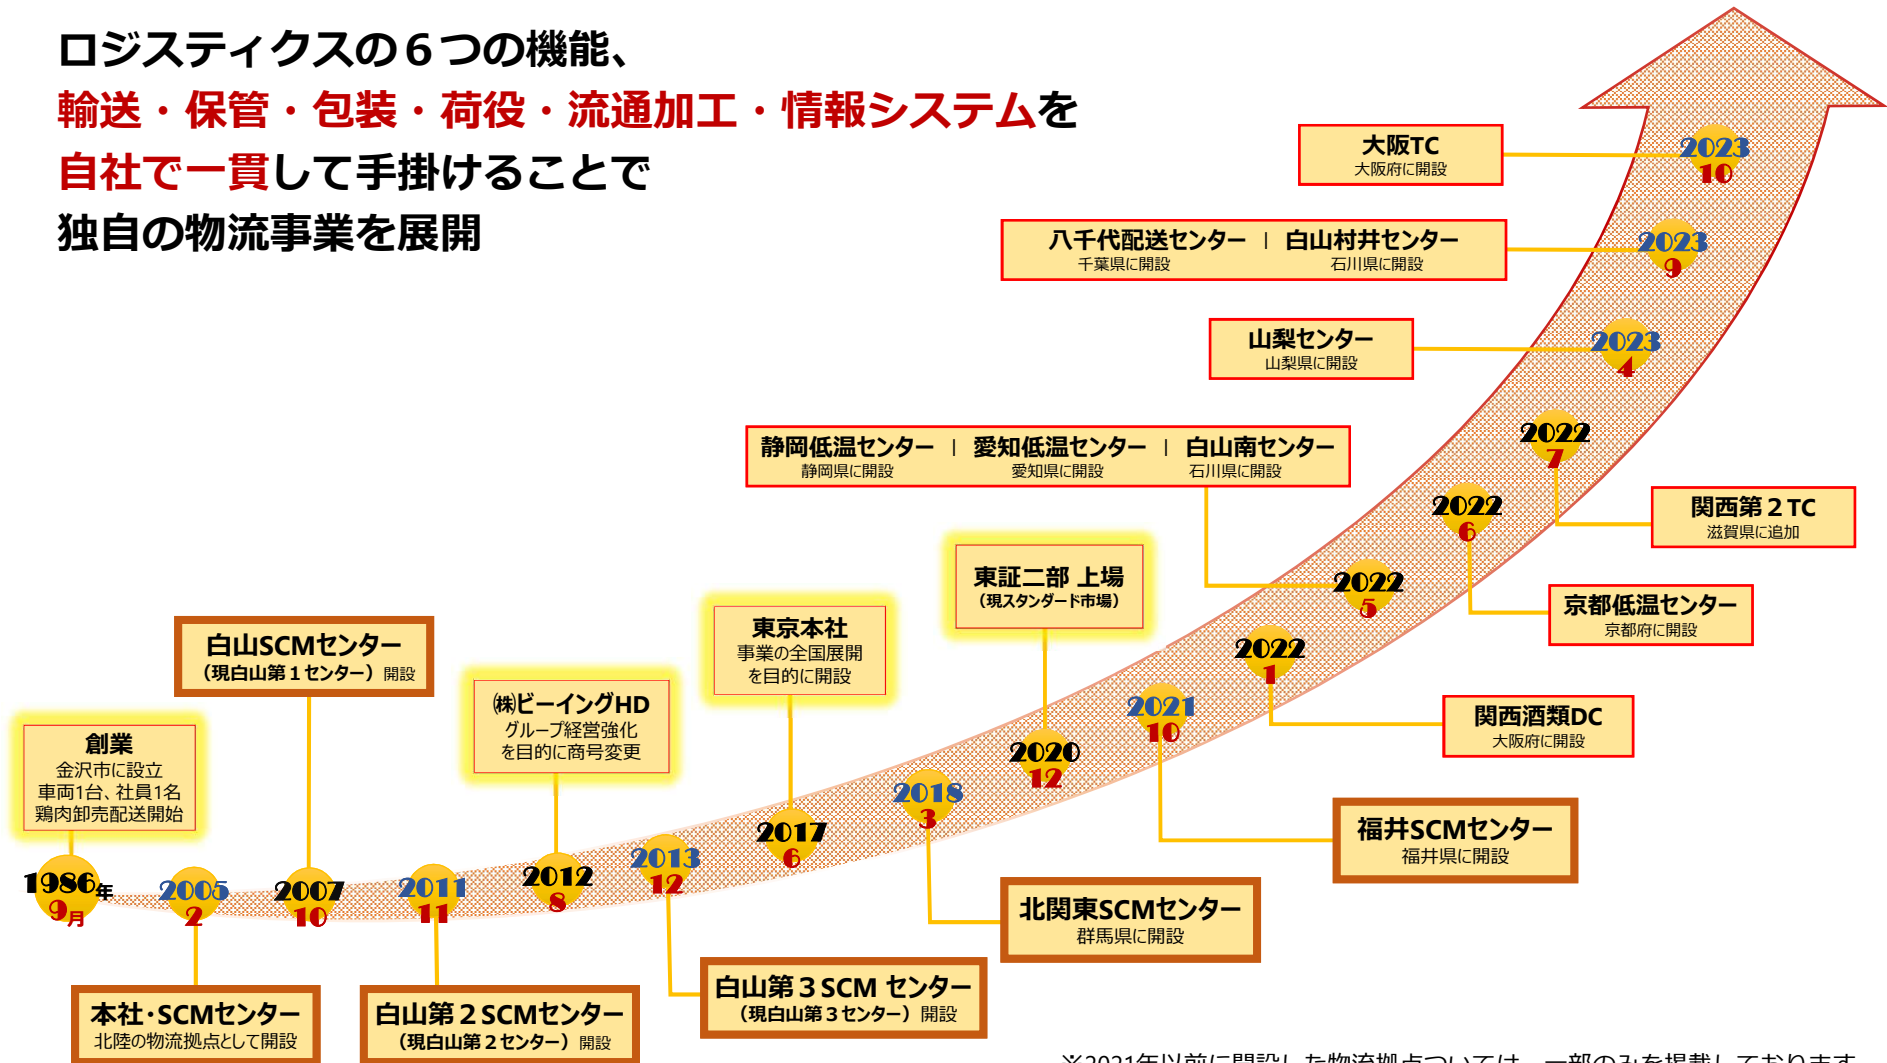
ロジスティクスの６つの機能、
輸送・保管・包装・荷役・流通加工・情報システムを
自社で一貫して手掛けることで
独自の物流事業を展開

大阪TC
大阪府に開設

2023
10

八千代配送センター　|　白山村井センター
千葉県に開設　石川県に開設

2023
9

山梨センター
山梨県に開設

2023
4

静岡低温センター　|　愛知低温センター　|　白山南センター
静岡県に開設　愛知県に開設　石川県に開設

2022
7

関西第２TC
滋賀県に追加

2022
6

京都低温センター
京都府に開設

東証二部 上場
（現スタンダード市場）

2022
5

2022
1

関西酒類DC
大阪府に開設

東京本社
事業の全国展開
を目的に開設

2021
10

2020
12

白山SCMセンター
（現白山第１センター）開設

㈱ビーイングHD
グループ経営強化
を目的に商号変更

2018
3

福井SCMセンター
福井県に開設

創業
金沢市に設立
車両1台、社員1名
鶏肉卸売配送開始

2017
6

2013
12

2012
8

北関東SCMセンター
群馬県に開設

1986年
9月

2005
2

2007
10

2011
11

白山第３SCM センター
（現白山第３センター）開設

本社･SCMセンター
北陸の物流拠点として開設

白山第２SCMセンター
（現白山第２センター）開設

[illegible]